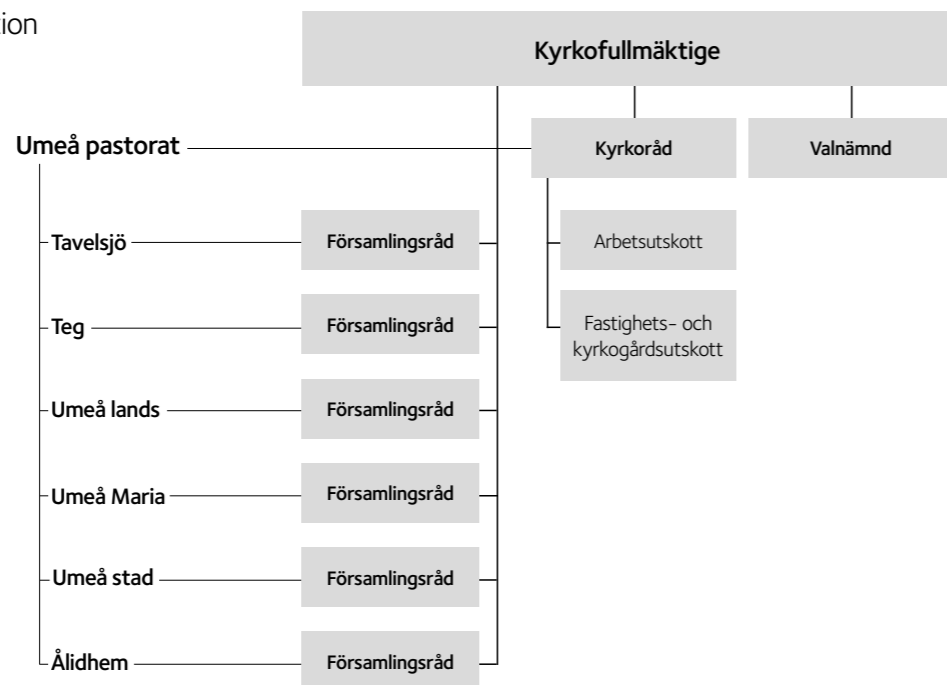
ion

Kyrkofullmäktige

Umeå pastorat

Kyrkoråd

Valnämnd

Tavelsjö

Församlingsråd

Arbetsutskott

Teg

Församlingsråd

Fastighets- och kyrkogårdsutskott

Umeå lands

Församlingsråd

Umeå Maria

Församlingsråd

Umeå stad

Församlingsråd

Ålidhem

Församlingsråd